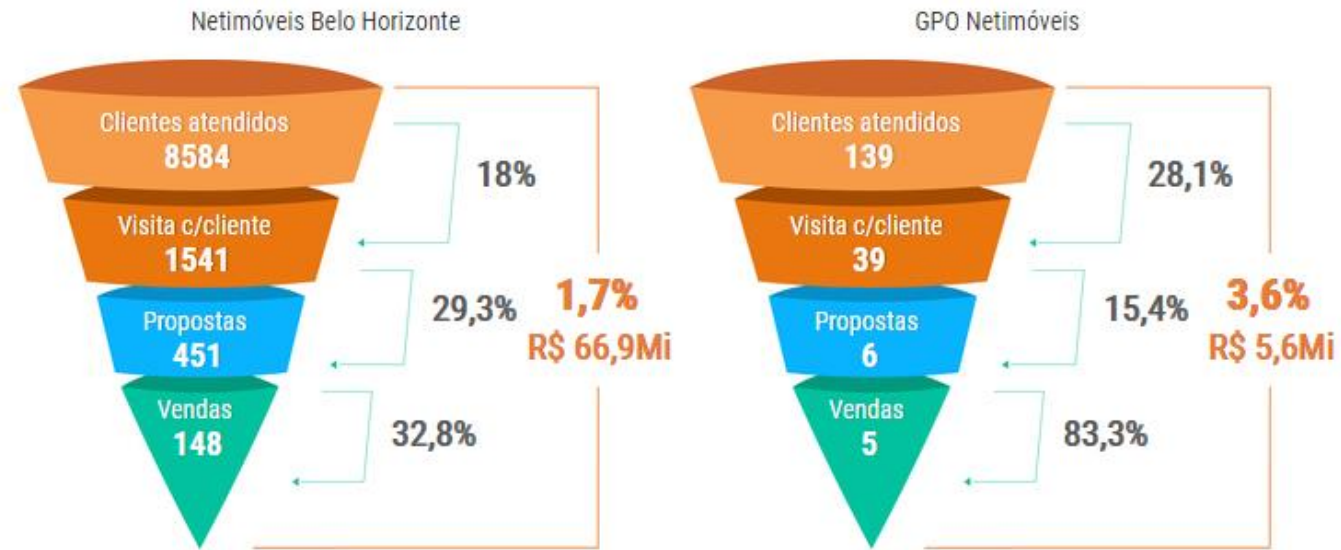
Netimóveis Belo Horizonte

Clientes atendidos
8584

18%

Visita c/cliente
1541

29,3%

1,7%
R$ 66,9Mi

Propostas
451

Vendas
148

32,8%

GPO Netimóveis

Clientes atendidos
139

28,1%

Visita c/cliente
39

15,4%

3,6%
R$ 5,6Mi

Propostas
6

Vendas
5

83,3%